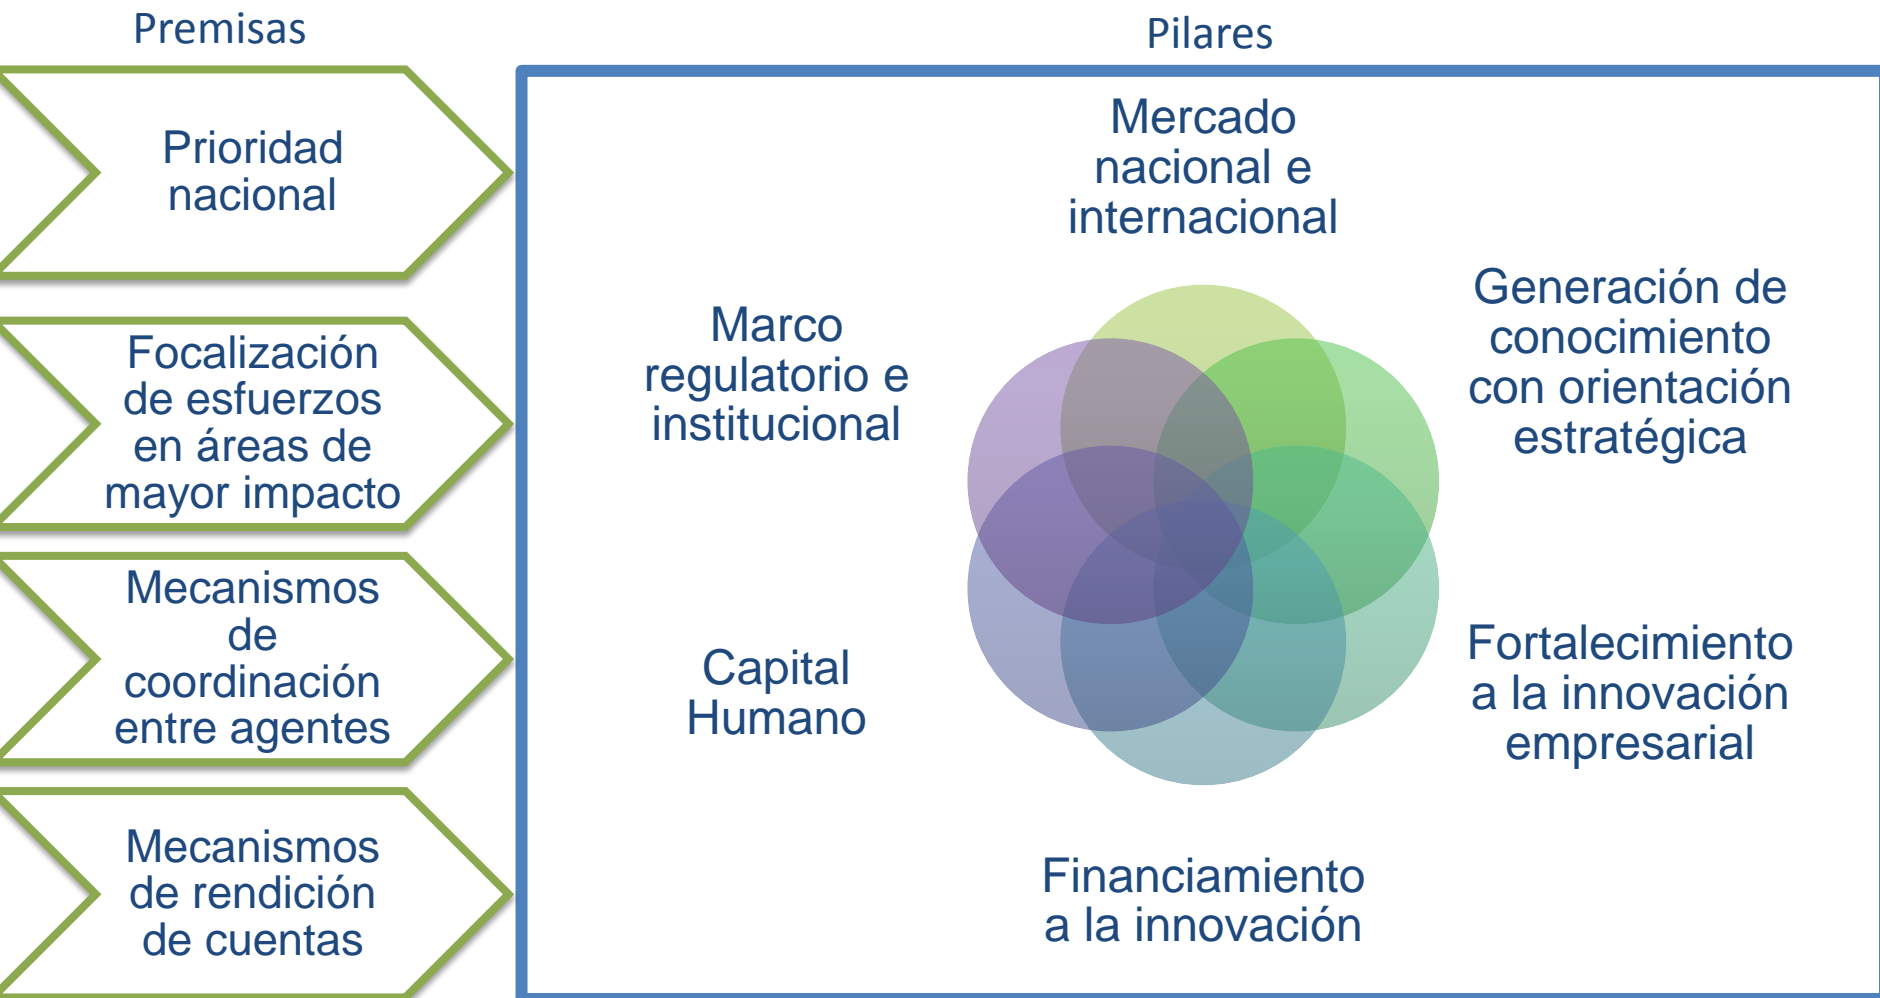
Premisas

Prioridad nacional

Focalización de esfuerzos en áreas de mayor impacto

Mecanismos de coordinación entre agentes

Mecanismos de rendición de cuentas

Pilares

Mercado nacional e internacional

Marco regulatorio e institucional

Generación de conocimiento con orientación estratégica

Capital Humano

Fortalecimiento a la innovación empresarial

Financiamiento a la innovación